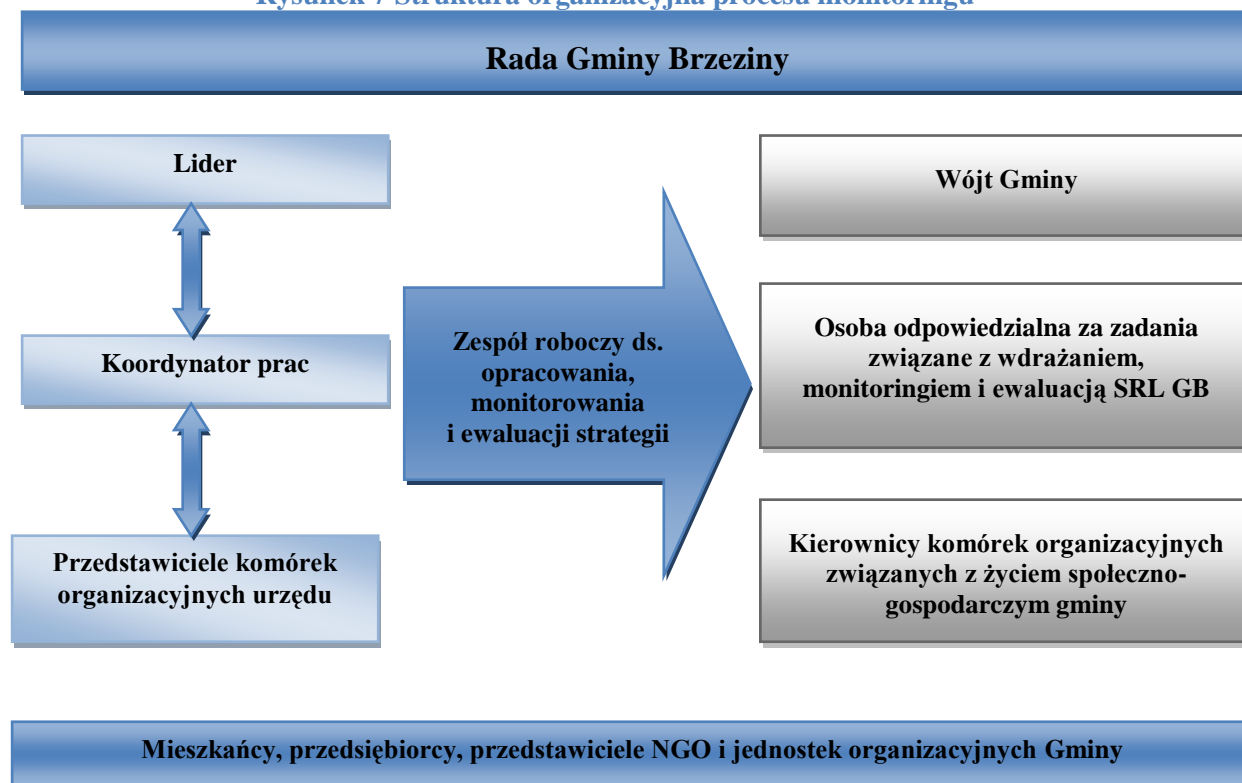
Rysunek 7 Struktura organizacyjna procesu monitoringu

Rada Gminy Brzeziny

Lider

Koordynator prac

Przedstawiciele komórek organizacyjnych urzędu

Zespół roboczy ds. opracowania, monitorowania i ewaluacji strategii

Wójt Gminy

Osoba odpowiedzialna za zadania związane z wdrażaniem, monitoringiem i ewaluacją SRL GB

Kierownicy komórek organizacyjnych związanych z życiem społeczno-gospodarczym gminy

Mieszkańcy, przedsiębiorcy, przedstawiciele NGO i jednostek organizacyjnych Gminy